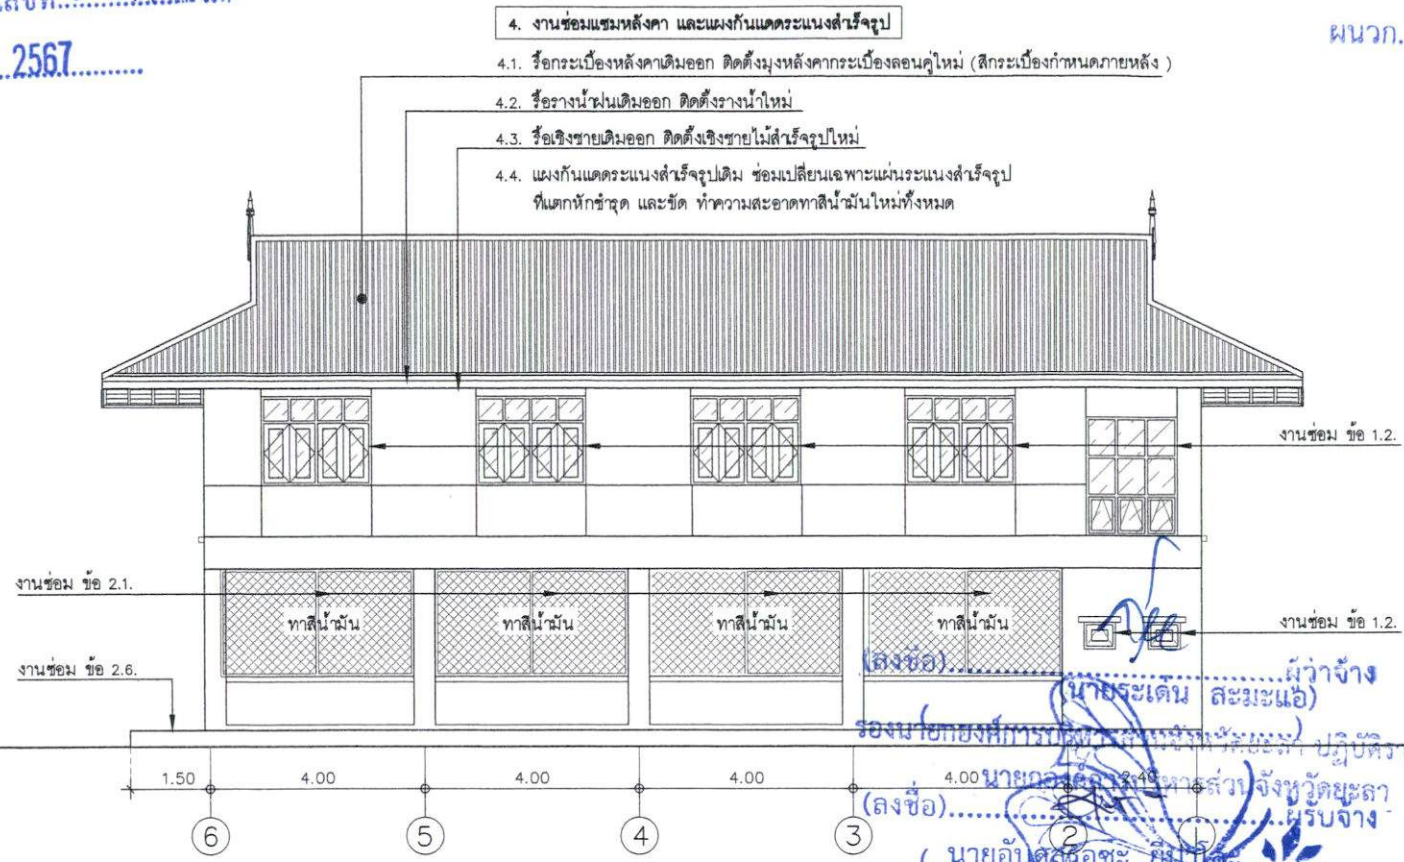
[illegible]
2567

4. งานซ่อมแซมหลังคา และแผงกันแดดระแนงสำเร็จรูป

4.1. รื้อกระเบื้องหลังคาเดิมออก ติดตั้งมุงหลังคากระเบื้องลอนคู่ใหม่ (สีกระเบื้องกำหนดภายหลัง)

4.2. รื้อรางน้ำฝนเดิมออก ติดตั้งรางน้ำใหม่

4.3. รื้อเชิงชายเดิมออก ติดตั้งเชิงชายไม้สำเร็จรูปใหม่

4.4. แผงกันแดดระแนงสำเร็จรูปเดิม ซ่อมเปลี่ยนเฉพาะแผ่นระแนงสำเร็จรูปที่แตกหักชำรุด และขัด ทำความสะอาดทาสีน้ำมันใหม่ทั้งหมด

ผนวก.

งานซ่อม ข้อ 1.2.

งานซ่อม ข้อ 2.1.

ทาสีน้ำมัน

ทาสีน้ำมัน

ทาสีน้ำมัน

ทาสีน้ำมัน

งานซ่อม ข้อ 1.2.

งานซ่อม ข้อ 2.6.

(ลงชื่อ)....................ผู้ว่าจ้าง
(นายระเด่น สะมะแอ)
รองนายกองค์การบริหาร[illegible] ปฏิบัติร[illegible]
นายกองค์การบริหารส่วนจังหวัดยะลา
(ลงชื่อ)....................ผู้รับจ้าง
( นายอับ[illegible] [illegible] )

1.50 4.00 4.00 4.00 4.00 2.40

6 5 4 3 2 1